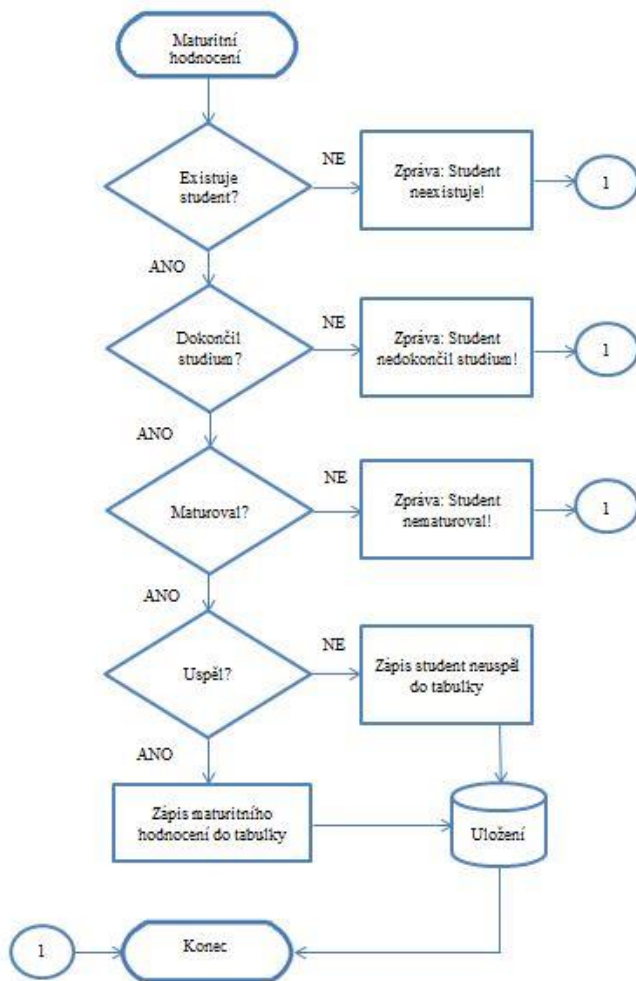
Maturitní hodnocení

Existuje student?

NE

Zpráva: Student neexistuje!

1

ANO

Dokončil studium?

NE

Zpráva: Student nedokončil studium!

1

ANO

Maturoval?

NE

Zpráva: Student nematuroval!

1

ANO

Uspěl?

NE

Zápis student neuspěl do tabulky

ANO

Zápis maturitního hodnocení do tabulky

Uložení

1

Konec